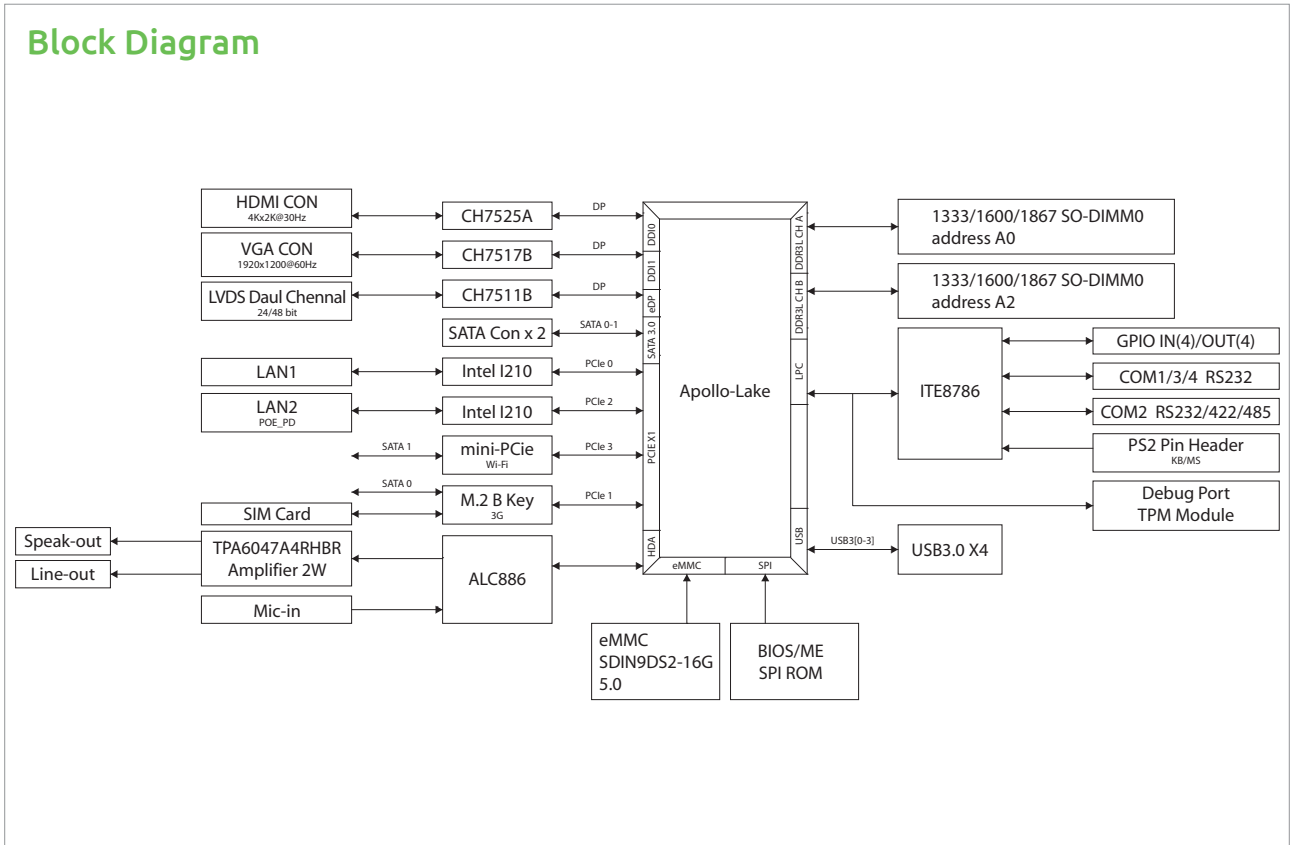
Block Diagram

HDMI CON
4Kx2K@30Hz

VGA CON
1920x1200@60Hz

LVDS Daul Chennal
24/48 bit

LAN1

LAN2
POE_PD

SATA 1

SATA 0

SIM Card

Speak-out

Line-out

TPA6047A4RHBR
Amplifier 2W

Mic-in

CH7525A

CH7517B

CH7511B

SATA Con x 2

Intel I210

Intel I210

mini-PCie
Wi-Fi

M.2 B Key
3G

ALC886

DP

DP

DP

SATA 0-1

PCIe 0

PCIe 2

PCIe 3

PCIe 1

DDI0

DDI1

eDP

SATA 3.0

PCIE X1

HDA

eMMC

SPI

Apollo-Lake

DDR3L CH A

DDR3L CH B

LPC

USB

eMMC
SDIN9DS2-16G
5.0

BIOS/ME
SPI ROM

1333/1600/1867 SO-DIMM0
address A0

1333/1600/1867 SO-DIMM0
address A2

ITE8786

GPIO IN(4)/OUT(4)

COM1/3/4 RS232

COM2 RS232/422/485

PS2 Pin Header
KB/MS

Debug Port
TPM Module

USB3[0-3]

USB3.0 X4